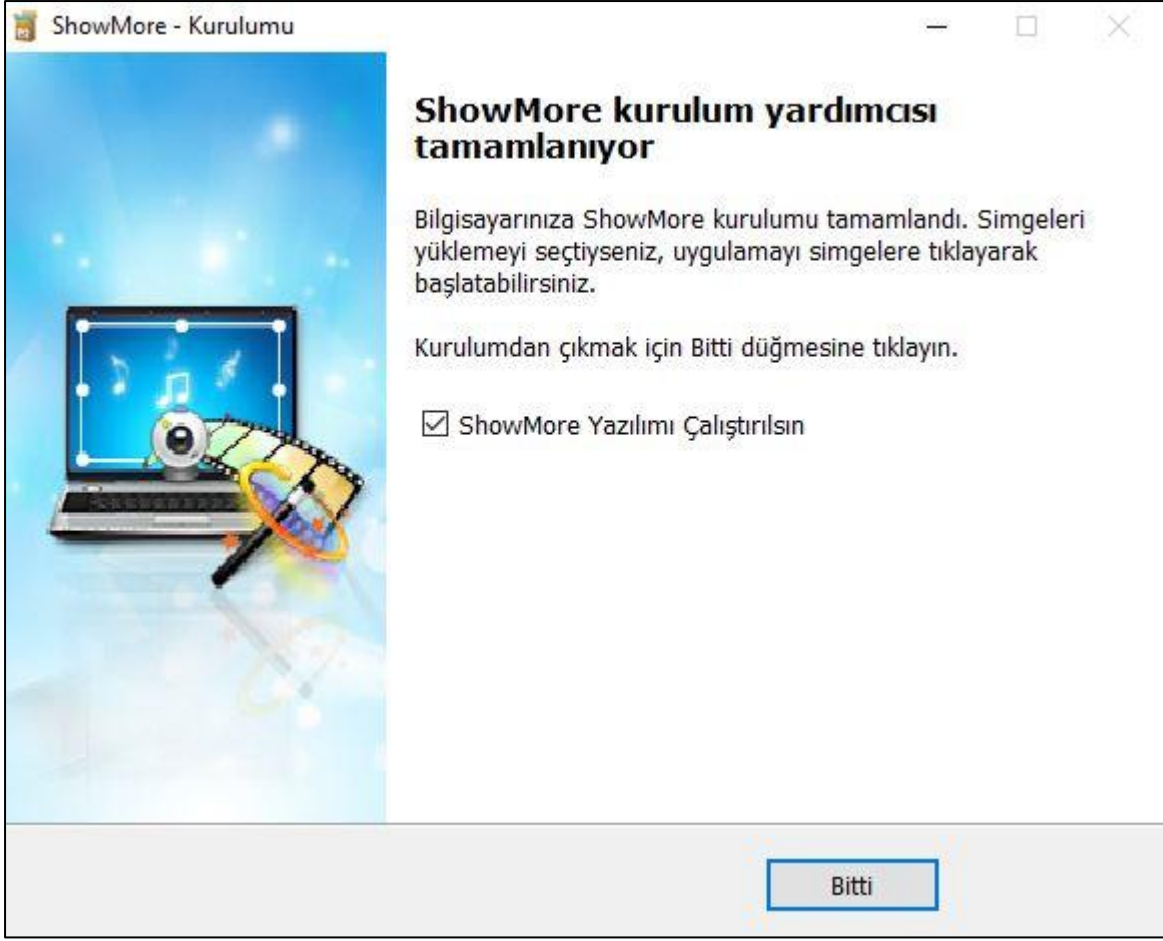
ShowMore - Kurulumu

ShowMore kurulum yardımcısı tamamlanıyor

Bilgisayarınıza ShowMore kurulumu tamamlandı. Simgeleri yüklemeyi seçtiyseniz, uygulamayı simgelere tıklayarak başlatabilirsiniz.

Kurulumdan çıkmak için Bitti düğmesine tıklayın.

☑ ShowMore Yazılımı Çalıştırılsın

Bitti